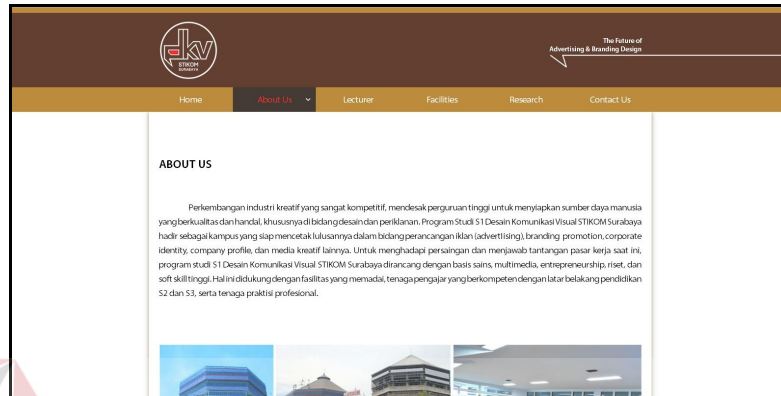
dkv
STIKOM
SURABAYA

The Future of
Advertising & Branding Design

Home
About Us
Lecturer
Facilities
Research
Contact Us

ABOUT US

Perkembangan industri kreatif yang sangat kompetitif, mendesak perguruan tinggi untuk menyiapkan sumber daya manusia yang berkualitas dan handal, khususnya di bidang desain dan periklanan. Program Studi S1 Desain Komunikasi Visual STIKOM Surabaya hadir sebagai kampus yang siap mencetak lulusannya dalam bidang perancangan iklan (advertising), branding promotion, corporate identity, company profile, dan media kreatif lainnya. Untuk menghadapi persaingan dan menjawab tantangan pasar kerja saat ini, program studi S1 Desain Komunikasi Visual STIKOM Surabaya dirancang dengan basis sains, multimedia, entrepreneurship, riset, dan soft skill tinggi. Hal ini didukung dengan fasilitas yang memadai, tenaga pengajar yang berkompeten dengan latar belakang pendidikan S2 dan S3, serta tenaga praktisi profesional.